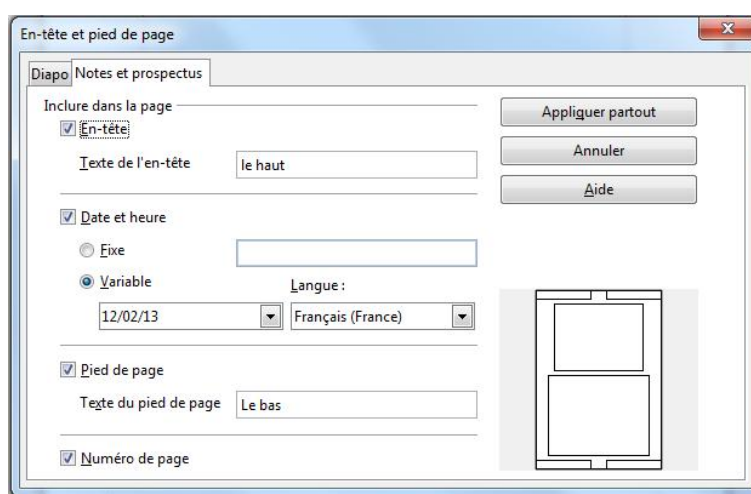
En-tête et pied de page

Diapo

Notes et prospectus

Inclure dans la page

En-tête

Texte de l'en-tête

le haut

Date et heure

Fixe

Variable

Langue :

12/02/13

Français (France)

Pied de page

Texte du pied de page

Le bas

Numéro de page

Appliquer partout

Annuler

Aide